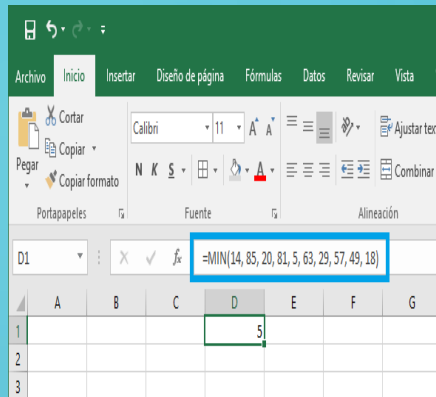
Archivo Inicio Insertar Diseño de página Fórmulas Datos Revisar Vista

Cortar
Copiar
Pegar
Copiar formato
Portapapeles

Calibri 11 A A
N K S A
Fuente

Ajustar tex
Combinar
Alineación

D1 fx =MIN(14, 85, 20, 81, 5, 63, 29, 57, 49, 18)

| | A | B | C | D | E | F | G |
|---|---|---|---|---|---|---|---|
| 1 | | | | 5 | | | |
| 2 | | | | | | | |
| 3 | | | | | | | |